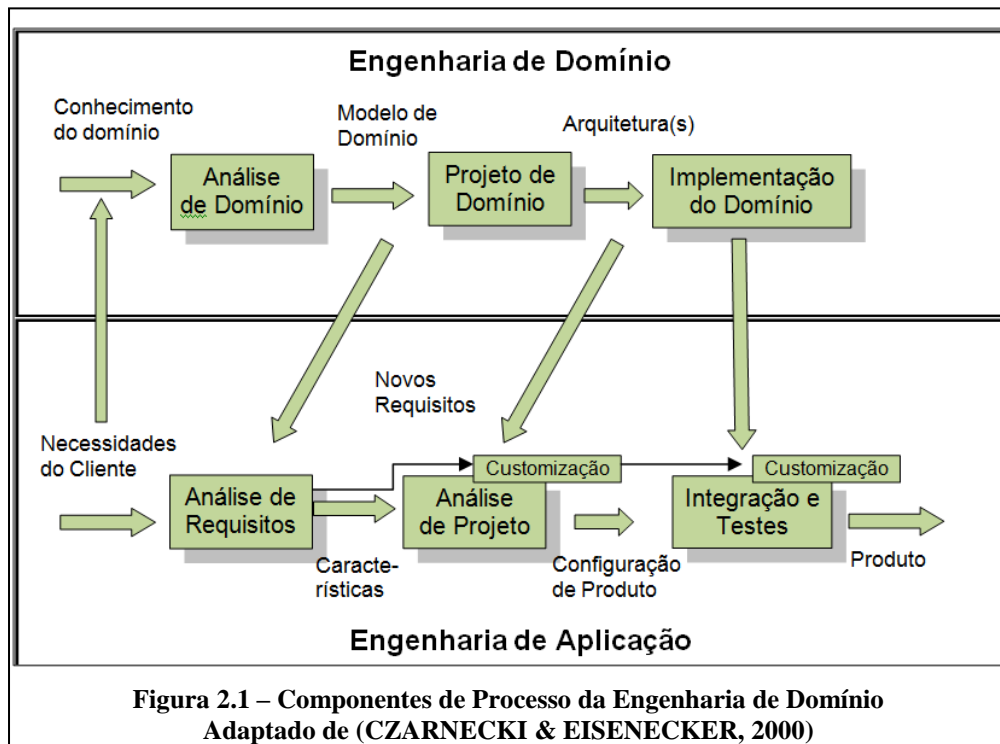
Engenharia de Domínio

Conhecimento do domínio

Análise de Domínio

Modelo de Domínio

Projeto de Domínio

Arquitetura(s)

Implementação do Domínio

Novos Requisitos

Necessidades do Cliente

Análise de Requisitos

Customização

Análise de Projeto

Customização

Integração e Testes

Caracte-rísticas

Configuração de Produto

Produto

Engenharia de Aplicação

**Figura 2.1 – Componentes de Processo da Engenharia de Domínio Adaptado de (CZARNECKI & EISENECKER, 2000)**